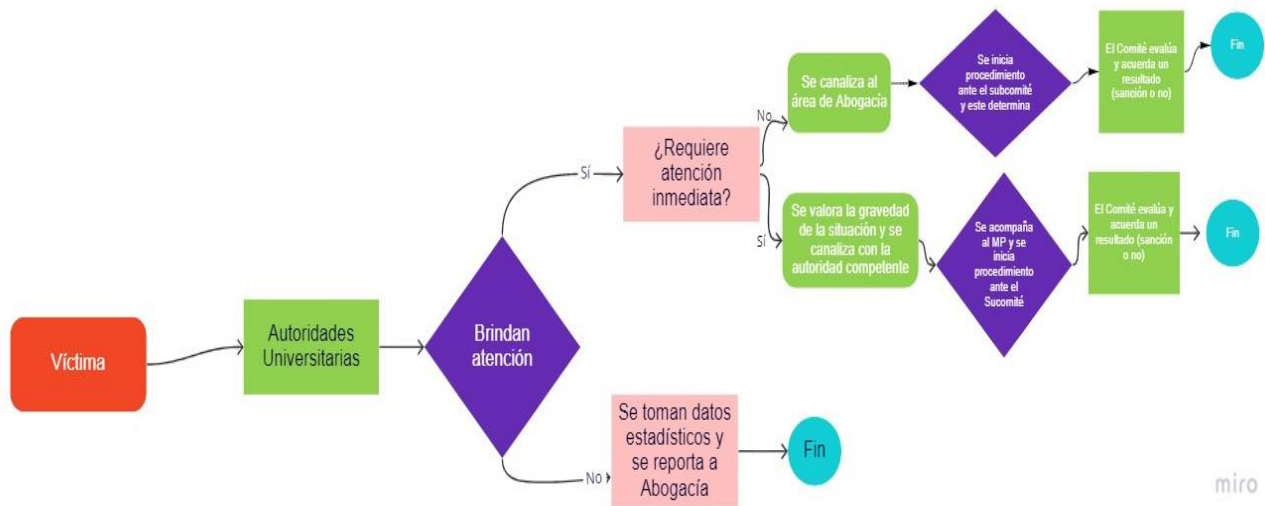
Víctima

Autoridades Universitarias

Brindan atención

Sí

¿Requiere atención inmediata?

No

Se canaliza al área de Abogacía

Se inicia procedimiento ante el subcomité y este determina

El Comité evalúa y acuerda un resultado (sanción o no)

Fin

Sí

Se valora la gravedad de la situación y se canaliza con la autoridad competente

Se acompaña al MP y se inicia procedimiento ante el Sucomité

El Comité evalúa y acuerda un resultado (sanción o no)

Fin

No

Se toman datos estadísticos y se reporta a Abogacía

Fin

miro